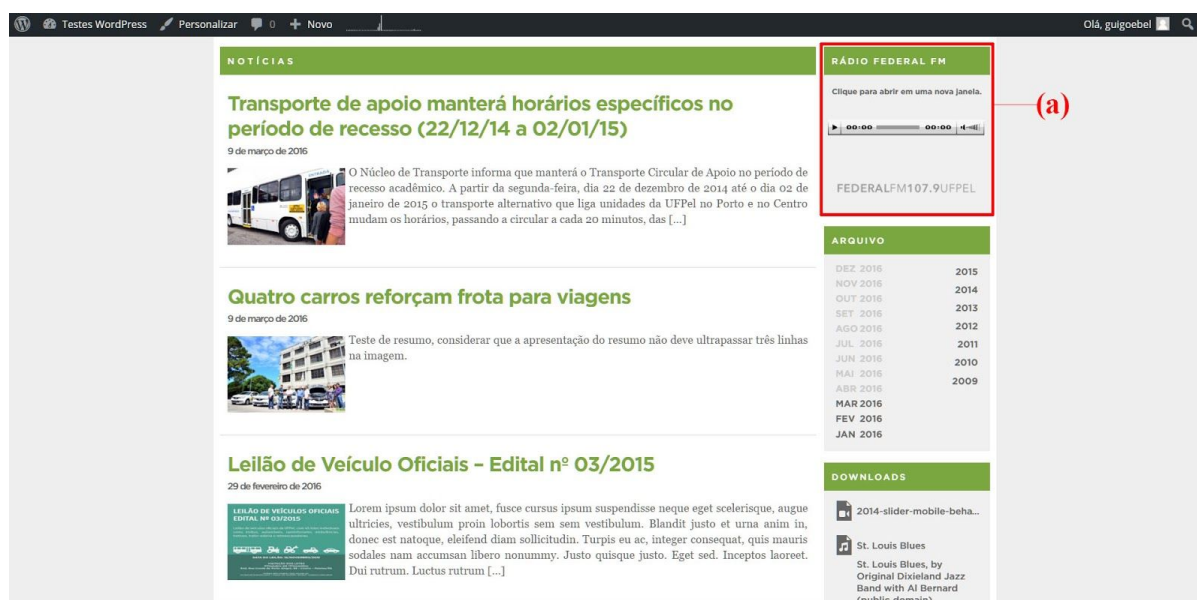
Testes WordPress Personalizar 0 Novo

Olá, guigoebel

NOTÍCIAS

Transporte de apoio manterá horários específicos no período de recesso (22/12/14 a 02/01/15)

9 de março de 2016

O Núcleo de Transporte informa que manterá o Transporte Circular de Apoio no período de recesso acadêmico. A partir da segunda-feira, dia 22 de dezembro de 2014 até o dia 02 de janeiro de 2015 o transporte alternativo que liga unidades da UFPel no Porto e no Centro mudam os horários, passando a circular a cada 20 minutos, das [...]

Quatro carros reforçam frota para viagens

9 de março de 2016

Teste de resumo, considerar que a apresentação do resumo não deve ultrapassar três linhas na imagem.

Leilão de Veículo Oficiais – Edital nº 03/2015

29 de fevereiro de 2016

LEILÃO DE VEÍCULOS OFICIAIS EDITAL Nº 03/2015

Lorem ipsum dolor sit amet, fusce cursus ipsum suspendisse neque eget scelerisque, augue ultricies, vestibulum proin lobortis sem sem vestibulum. Blandit justo et urna anim in, donec est natoque, eleifend diam sollicitudin. Turpis eu ac, integer consequat, quis mauris sodales nam accumsan libero nonummy. Justo quisque justo. Eget sed. Inceptos laoreet. Dui rutrum. Luctus rutrum [...]

RÁDIO FEDERAL FM

Clique para abrir em uma nova janela.

00:00 00:00

FEDERALFM107.9UFPEL

(a)

ARQUIVO

DEZ 2016
NOV 2016
OUT 2016
SET 2016
AGO 2016
JUL 2016
JUN 2016
MAI 2016
ABR 2016
MAR 2016
FEV 2016
JAN 2016

2015
2014
2013
2012
2011
2010
2009

DOWNLOADS

2014-slider-mobile-beha...

St. Louis Blues

St. Louis Blues, by Original Dixieland Jazz Band with Al Bernard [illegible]